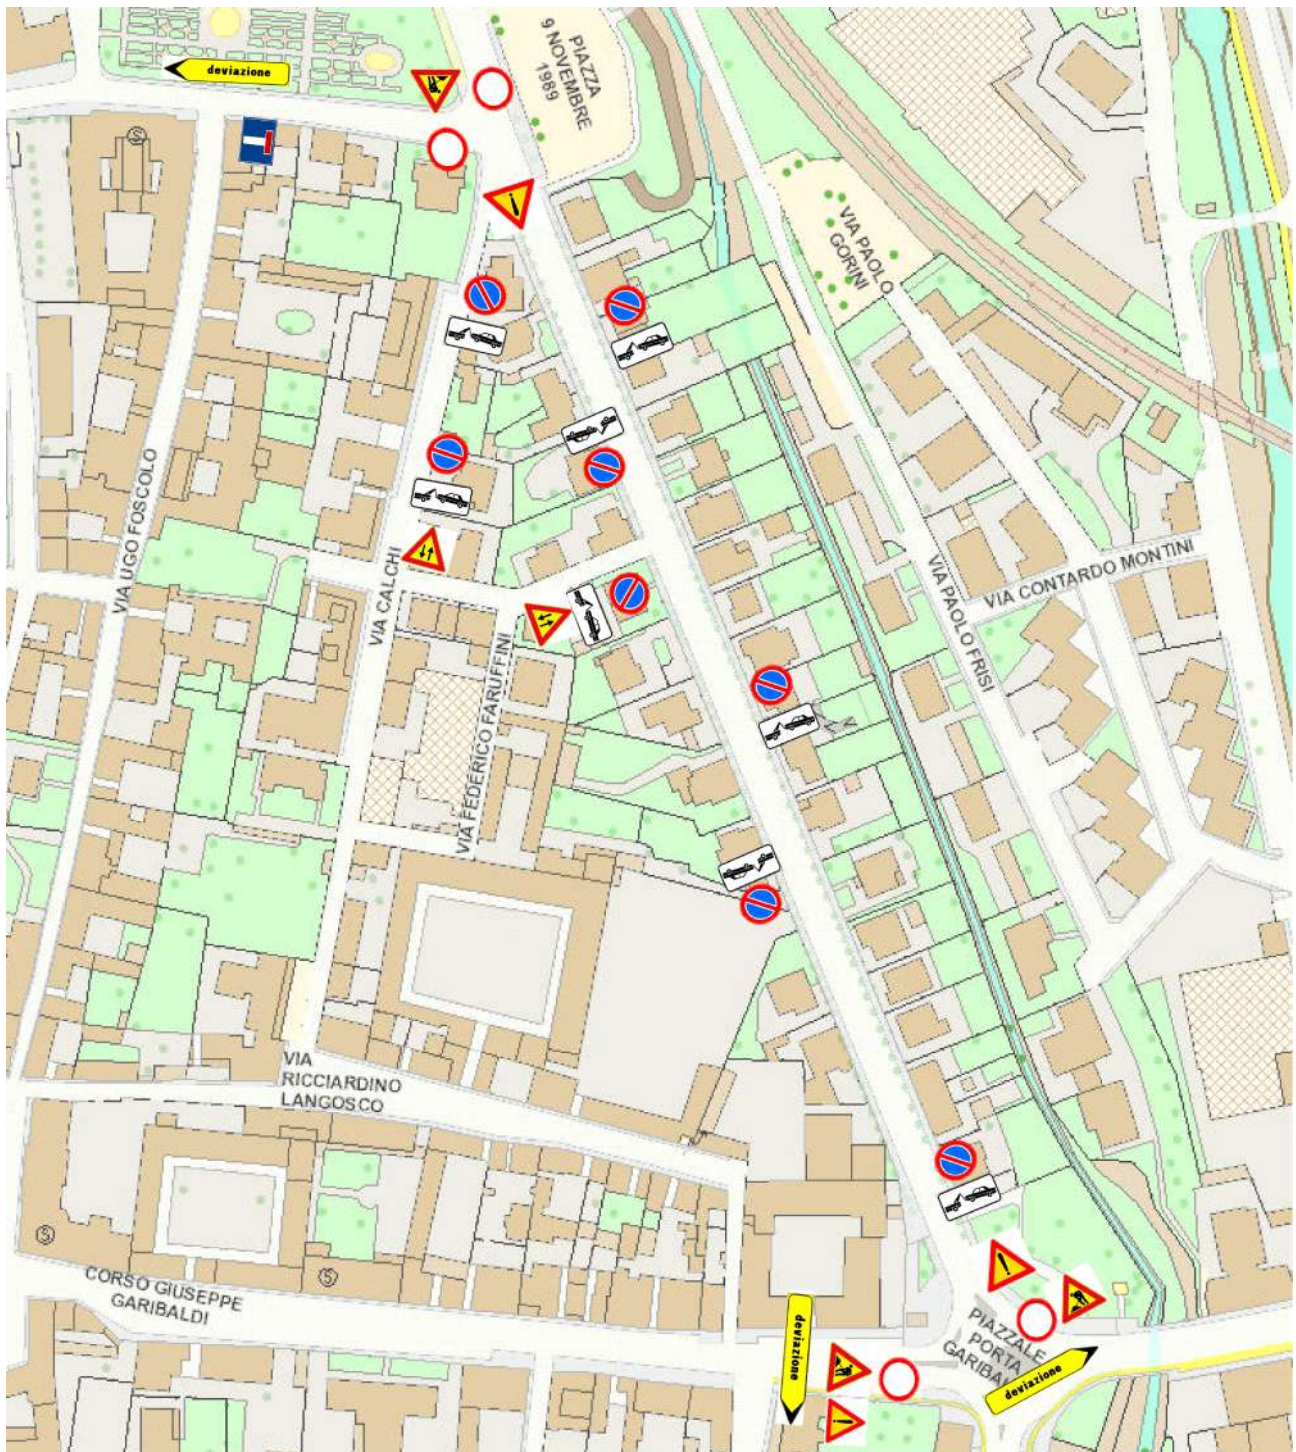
deviazione

PIAZZA 9 NOVEMBRE 1989

VIA PAOLO GORINI

VIA UGO FOSCOLO

VIA CALCHI

VIA FEDERICO FARUFFINI

VIA CONTARDO MONTINI

VIA PAOLO FRISI

VIA RICCIARDINO LANGOSCO

CORSO GIUSEPPE GARIBALDI

deviazione

PIAZZALE PORTA GARIBA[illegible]

deviazione